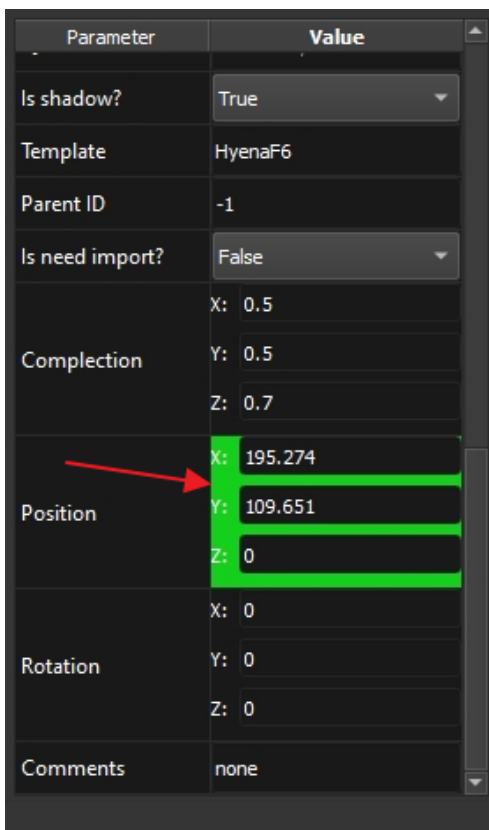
| Parameter | Value |
|---|---|
| Is shadow? | True |
| Template | HyenaF6 |
| Parent ID | -1 |
| Is need import? | False |
| Complection | X: 0.5<br>Y: 0.5<br>Z: 0.7 |
| Position | X: 195.274<br>Y: 109.651<br>Z: 0 |
| Rotation | X: 0<br>Y: 0<br>Z: 0 |
| Comments | none |